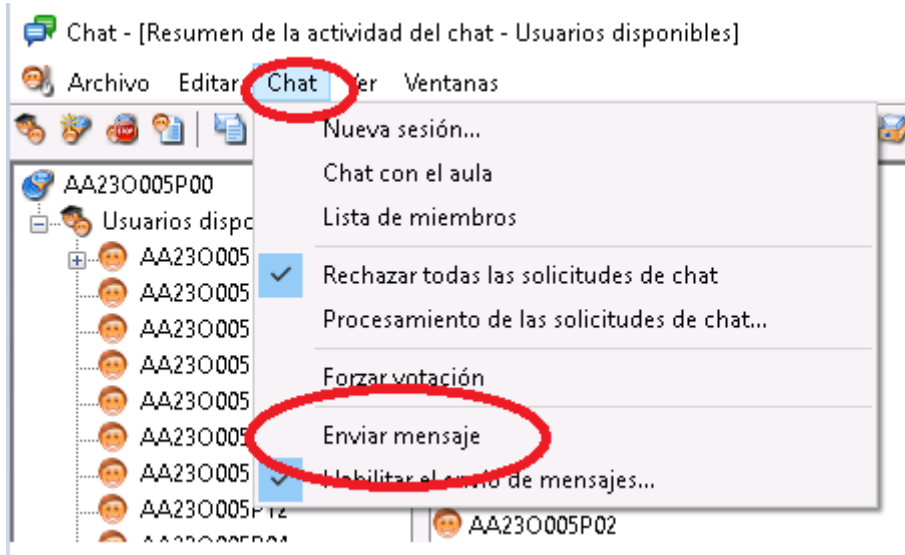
Chat - [Resumen de la actividad del chat - Usuarios disponibles]

Archivo Editar Chat Ver Ventanas

AA23O005P00
Usuarios dispo
AA23O005
AA23O005
AA23O005
AA23O005
AA23O005
AA23O005
AA23O005
AA23O005P12

Nueva sesión...
Chat con el aula
Lista de miembros
Rechazar todas las solicitudes de chat
Procesamiento de las solicitudes de chat...
Forzar votación
Enviar mensaje
Habilitar el envío de mensajes...

AA23O005P02